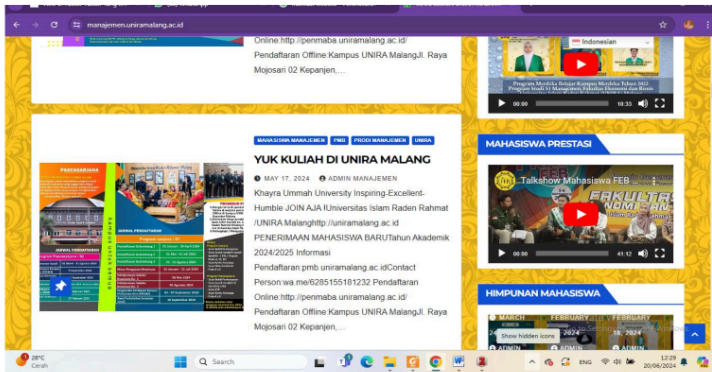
manajemen.uniramalang.ac.id

Online:http://penmaba.uniramalang.ac.id/ Pendaftaran Offline:Kampus UNIRA MalangJl. Raya Mojosari 02 Kepanjen,...

Indonesian

00:00 10:33

MAHASISWA MANAJEMEN PMB PRODI MANAJEMEN UNIRA

YUK KULIAH DI UNIRA MALANG

MAY 17, 2024 ADMIN MANAJEMEN

Khayra Ummah University Inspiring-Excellent-Humble JOIN AJA !Universitas Islam Raden Rahmat /UNIRA Malanghttp://uniramalang.ac.id PENERIMAAN MAHASISWA BARUTahun Akademik 2024/2025 Informasi Pendaftaran:pmb.uniramalang.ac.idContact Person:wa.me/6285155181232 Pendaftaran Online:http://penmaba.uniramalang.ac.id/ Pendaftaran Offline:Kampus UNIRA MalangJl. Raya Mojosari 02 Kepanjen,...

MAHASISWA PRESTASI

Talkshow Mahasiswa FEB

00:00 41:12

HIMPUNAN MAHASISWA

Show hidden icons

28°C Cerah

Search

ENG 12:29 20/06/2024